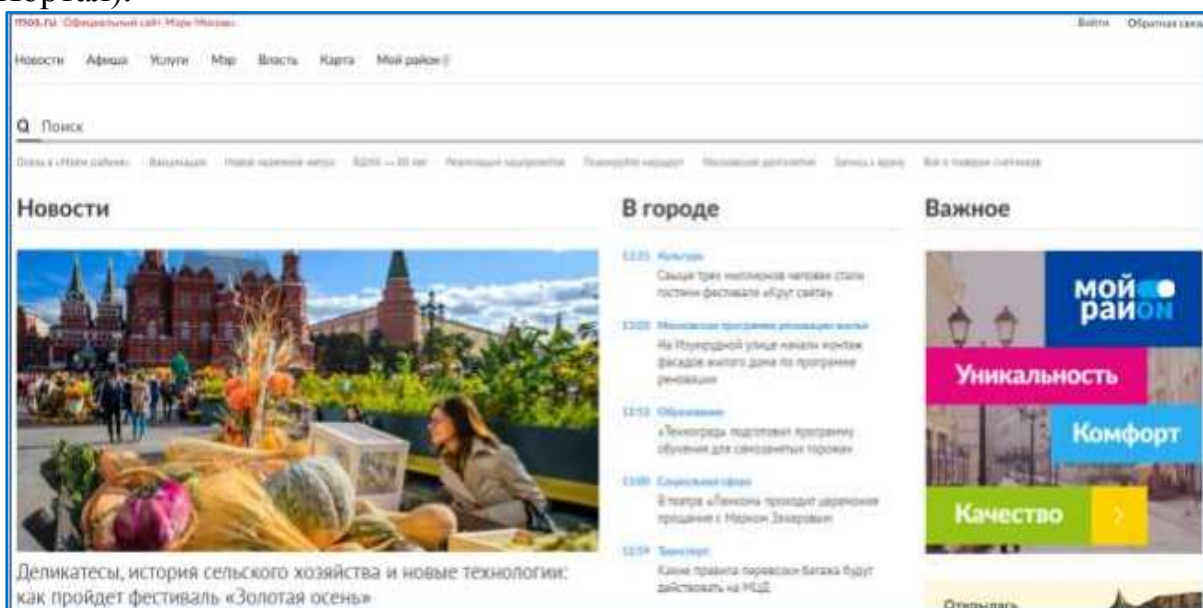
портал).

mos.ru Официальный сайт Мэра Москвы

Войти Обратная связ

Новости Афиша Услуги Мэр Власть Карта Мой район

Поиск

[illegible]

Новости

Деликатесы, история сельского хозяйства и новые технологии: как пройдет фестиваль «Золотая осень»

В городе

13:25 Культура
Свыше трех миллионов человек стали гостями фестиваля «Круг света»

13:03 Московская программа реновации жилья
На Изумрудной улице начали монтаж фасадов жилого дома по программе реновации

12:53 Образование
«Техноград» подготовил программу обучения для самозанятых горожан

13:00 Социальная сфера
В театре «Ленком» проходит церемония прощания с Марком Захаровым

12:59 Транспорт
Какие правила перевозки багажа будут действовать на МЦД

Важное

мой район

Уникальность

Комфорт

Качество

Открылась